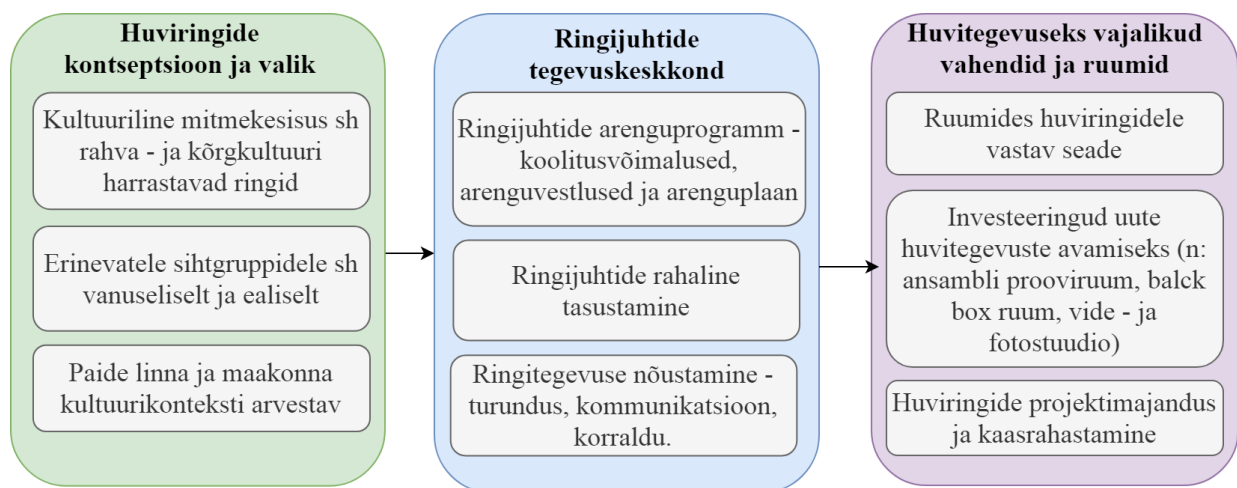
Huviringide kontseptsioon ja valik

Kultuuriline mitmekesisus sh rahva - ja kõrgkultuuri harrastavad ringid

Erinevatele sihtgruppidele sh vanuseliselt ja ealiselt

Paide linna ja maakonna kultuurikonteksti arvestav

Ringijuhtide tegevuskeskkond

Ringijuhtide arenguprogramm - koolitusvõimalused, arenguvestlused ja arenguplaan

Ringijuhtide rahaline tasustamine

Ringitegevuse nõustamine - turundus, kommunikatsioon, korraldu.

Huvitegevuseks vajalikud vahendid ja ruumid

Ruumides huviringidele vastav seade

Investeeringud uute huvitegevuste avamiseks (n: ansambli prooviruum, balck box ruum, vide - ja fotostuudio)

Huviringide projektimajandus ja kaasrahastamine